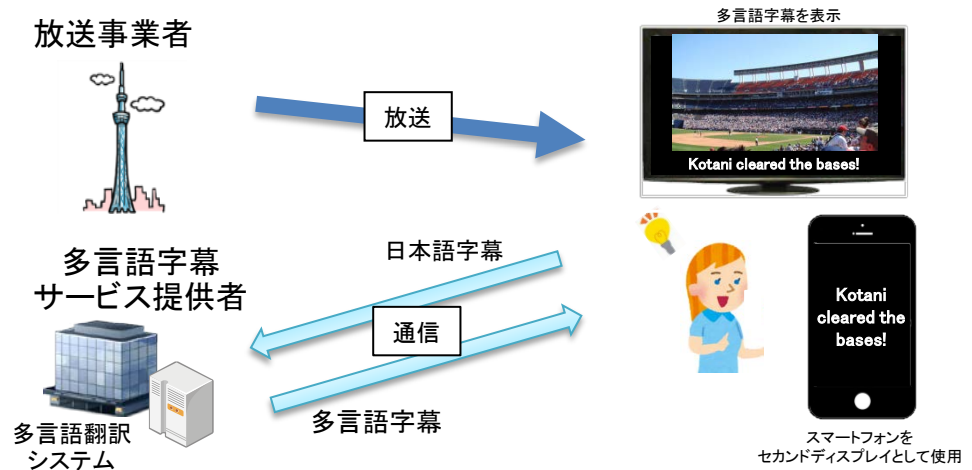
放送事業者

放送

多言語字幕を表示

Kotani cleared the bases!

多言語字幕
サービス提供者

日本語字幕

通信

多言語字幕

多言語翻訳
システム

Kotani cleared the bases!

スマートフォンを
セカンドディスプレイとして使用